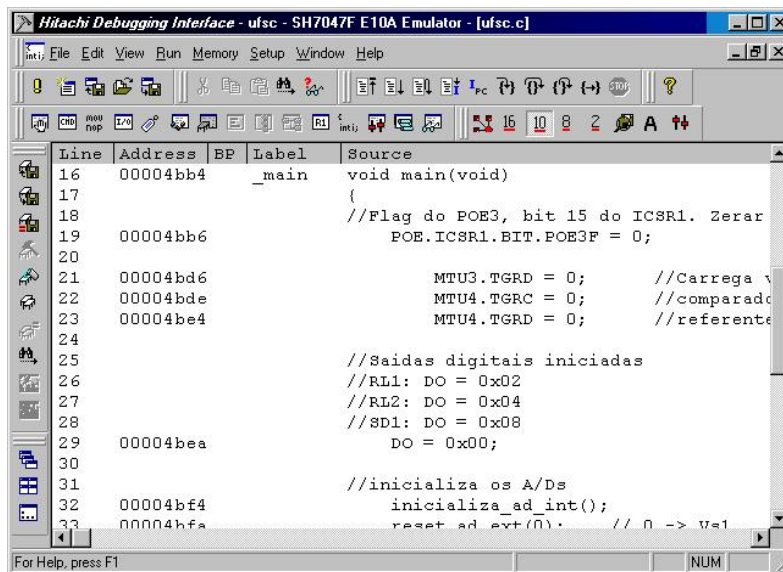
Hitachi Debugging Interface - ufsc - SH7047F E10A Emulator - [ufsc.c]

File Edit View Run Memory Setup Window Help

| Line | Address | BP | Label | Source |
|---|---|---|---|---|
| 16 | 00004bb4 | | _main | void main(void) |
| 17 | | | | { |
| 18 | | | | //Flag do POE3, bit 15 do ICSR1. Zerar |
| 19 | 00004bb6 | | | POE.ICSR1.BIT.POE3F = 0; |
| 20 | | | | |
| 21 | 00004bd6 | | | MTU3.TGRD = 0; //Carrega v |
| 22 | 00004bde | | | MTU4.TGRC = 0; //comparado |
| 23 | 00004be4 | | | MTU4.TGRD = 0; //referente |
| 24 | | | | |
| 25 | | | | //Saidas digitais iniciadas |
| 26 | | | | //RL1: DO = 0x02 |
| 27 | | | | //RL2: DO = 0x04 |
| 28 | | | | //SD1: DO = 0x08 |
| 29 | 00004bea | | | DO = 0x00; |
| 30 | | | | |
| 31 | | | | //inicializa os A/Ds |
| 32 | 00004bf4 | | | inicializa_ad_int(); |
| 33 | 00004bfa | | | reset_ad_ext(0); // 0 -> Vs1 |

For Help, press F1 NUM